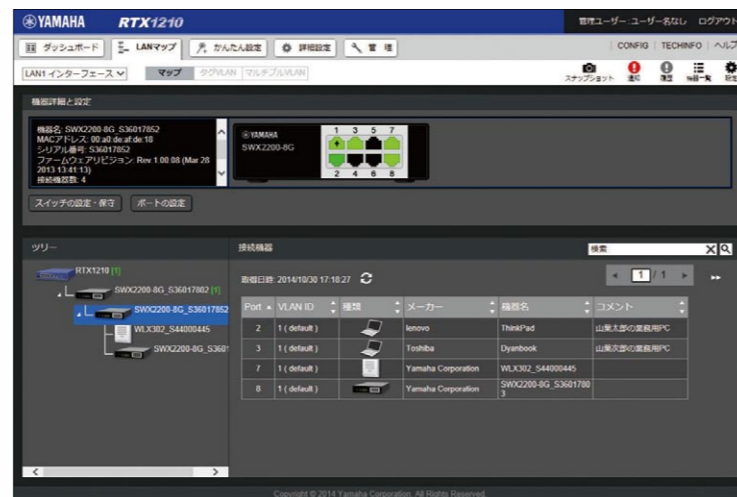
YAMAHA RTX1210

管理ユーザー: ユーザー名なし ログアウト

ダッシュボード LANマップ かんたん設定 詳細設定 管理

CONFIG TECHINFO ヘルプ

LAN1 インターフェース

マップ タグVLAN マルチプルVLAN

スナップショット 通知 復旧 一覧

機器詳細と設定

機器名: SWX2200-8G_S36017852
MACアドレス: 00:a0:de:af:de:18
シリアル番号: S36017852
ファームウェアリビジョン: Rev.1.00.08 (Mar 28 2013 13:41:13)
接続機器数: 4

YAMAHA
SWX2200-8G

1 3 5 7
2 4 6 8

スイッチの設定・保守 ポートの設定

ツリー

RTX1210 [1]
SWX2200-8G_S36017802 [1]
SWX2200-8G_S36017852
WLX302_S44000445
SWX2200-8G_S360

接続機器

検索

取得日時: 2014/10/30 17:18:27

1 / 1

| Port | VLAN ID | 種類 | メーカー | 機器名 | コメント |
|---|---|---|---|---|---|
| 2 | 1 ( default ) | | lenovo | ThinkPad | 山葉太郎の業務用PC |
| 3 | 1 ( default ) | | Toshiba | Dyanbook | 山葉次郎の業務用PC |
| 7 | 1 ( default ) | | Yamaha Corporation | WLX302_S44000445 | |
| 8 | 1 ( default ) | | Yamaha Corporation | SWX2200-8G_S36017803 | |

Copyright © 2014 Yamaha Corporation. All Rights Reserved.